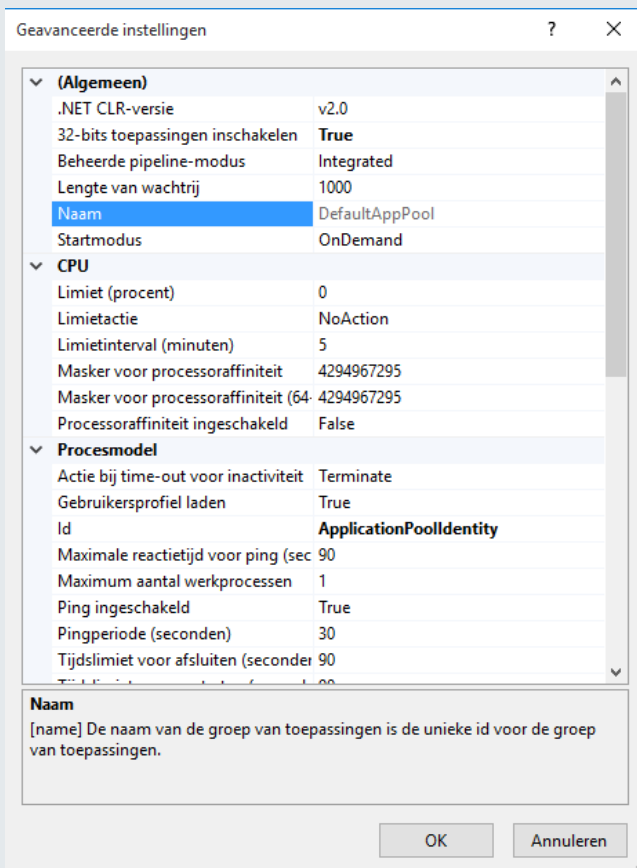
Geavanceerde instellingen ? ✕

(Algemeen)

| | |
|---|---|
| .NET CLR-versie | v2.0 |
| 32-bits toepassingen inschakelen | **True** |
| Beheerde pipeline-modus | Integrated |
| Lengte van wachtrij | 1000 |
| Naam | DefaultAppPool |
| Startmodus | OnDemand |

CPU

| | |
|---|---|
| Limiet (procent) | 0 |
| Limietactie | NoAction |
| Limietinterval (minuten) | 5 |
| Masker voor processoraffiniteit | 4294967295 |
| Masker voor processoraffiniteit (64- | 4294967295 |
| Processoraffiniteit ingeschakeld | False |

Procesmodel

| | |
|---|---|
| Actie bij time-out voor inactiviteit | Terminate |
| Gebruikersprofiel laden | True |
| Id | **ApplicationPoolIdentity** |
| Maximale reactietijd voor ping (sec | 90 |
| Maximum aantal werkprocessen | 1 |
| Ping ingeschakeld | True |
| Pingperiode (seconden) | 30 |
| Tijdslimiet voor afsluiten (seconder | 90 |
| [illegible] | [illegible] |

**Naam**
[name] De naam van de groep van toepassingen is de unieke id voor de groep van toepassingen.

OK Annuleren